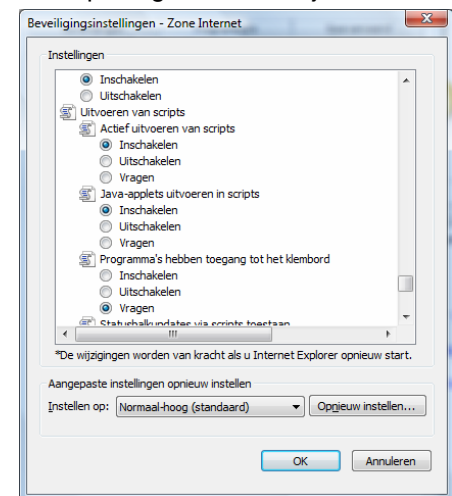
Beveiligingsinstellingen - Zone Internet

Instellingen

Inschakelen
Uitschakelen
Uitvoeren van scripts
Actief uitvoeren van scripts
Inschakelen
Uitschakelen
Vragen
Java-applets uitvoeren in scripts
Inschakelen
Uitschakelen
Vragen
Programma's hebben toegang tot het klembord
Inschakelen
Uitschakelen
Vragen
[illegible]

*De wijzigingen worden van kracht als u Internet Explorer opnieuw start.

Aangepaste instellingen opnieuw instellen

Instellen op: Normaal-hoog (standaard)

Opnieuw instellen...

OK

Annuleren